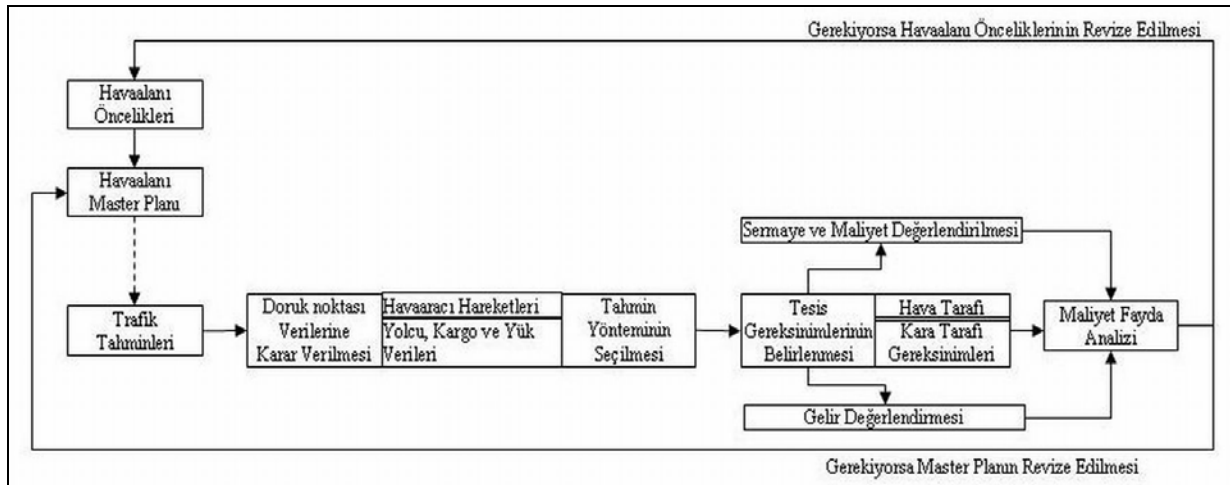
Gerekiyorsa Havaalanı Önceliklerinin Revize Edilmesi

Havaalanı Öncelikleri

Havaalanı Master Planı

Trafik Tahminleri

Doruk noktası Verilerine Karar Verilmesi

Havaaracı Hareketleri

Yolcu, Kargo ve Yük Verileri

Tahmin Yönteminin Seçilmesi

Sermaye ve Maliyet Değerlendirilmesi

Tesis Gereksinimlerinin Belirlenmesi

Hava Tarafı

Kara Tarafı Gereksinimleri

Maliyet Fayda Analizi

Gelir Değerlendirmesi

Gerekiyorsa Master Planın Revize Edilmesi